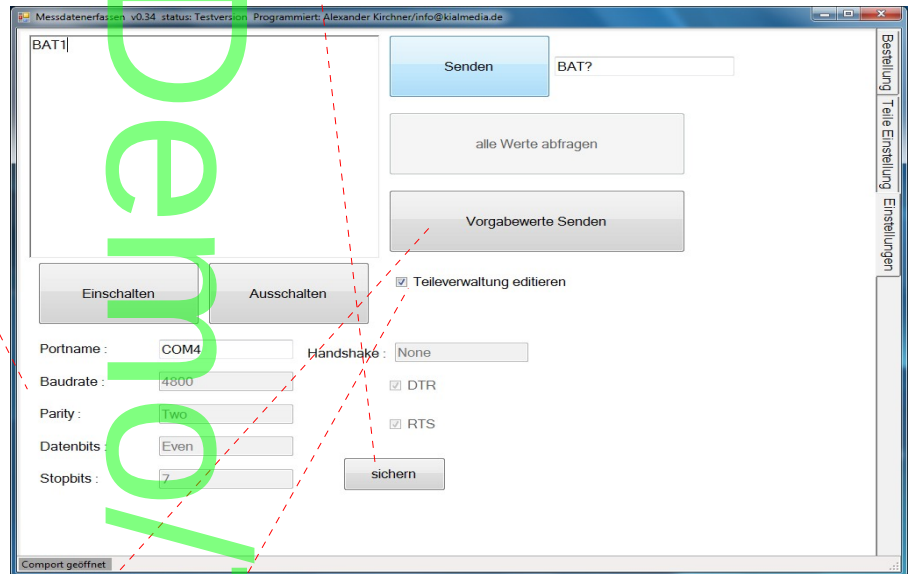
Messdatenerfassen v0.34 status: Testversion Programmiert: Alexander Kirchner/info@kialmedia.de

Demo

BAT1

Senden

BAT?

alle Werte abfragen

Vorgabewerte Senden

Bestellung

Teile Einstellung

Einstellungen

Einschalten

Ausschalten

Teileverwaltung editieren

Portname : COM4

Handshake : None

Baudrate : 4800

DTR

Parity : Two

RTS

Datenbits : Even

Stopbits : 7

sichern

Comport geöffnet